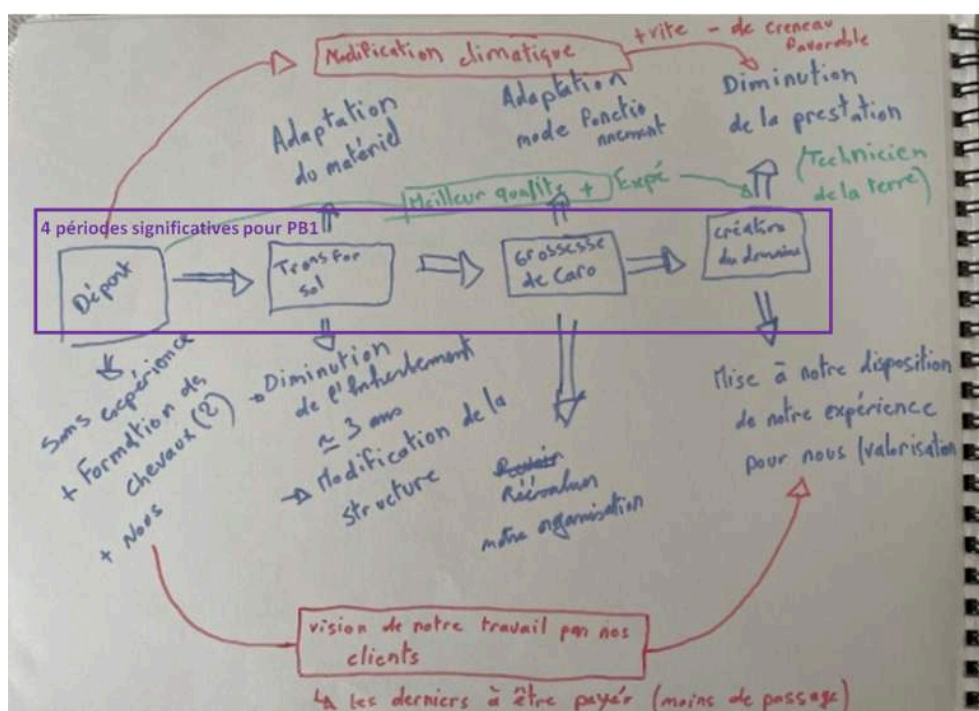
Modification climatique

+ vite - de creneau favorable

Diminution de la prestation

Adaptation du matériel

Adaptation mode fonctionnement

Meilleur qualité + Expé

Technicien de la terre

4 périodes significatives pour PB1

Départ

Transfor sol

Grossesse de Caro

création du domaine

Sans expérience + Formation des chevaux (2) + Nous

Diminution de l'intertement ≃ 3 ans

Modification de la structure

~~Réalis~~ Réévaluer notre organisation

Mise à notre disposition de notre expérience pour nous (valorisation

vision de notre travail par nos clients

Les derniers à être payer (moins de passage)